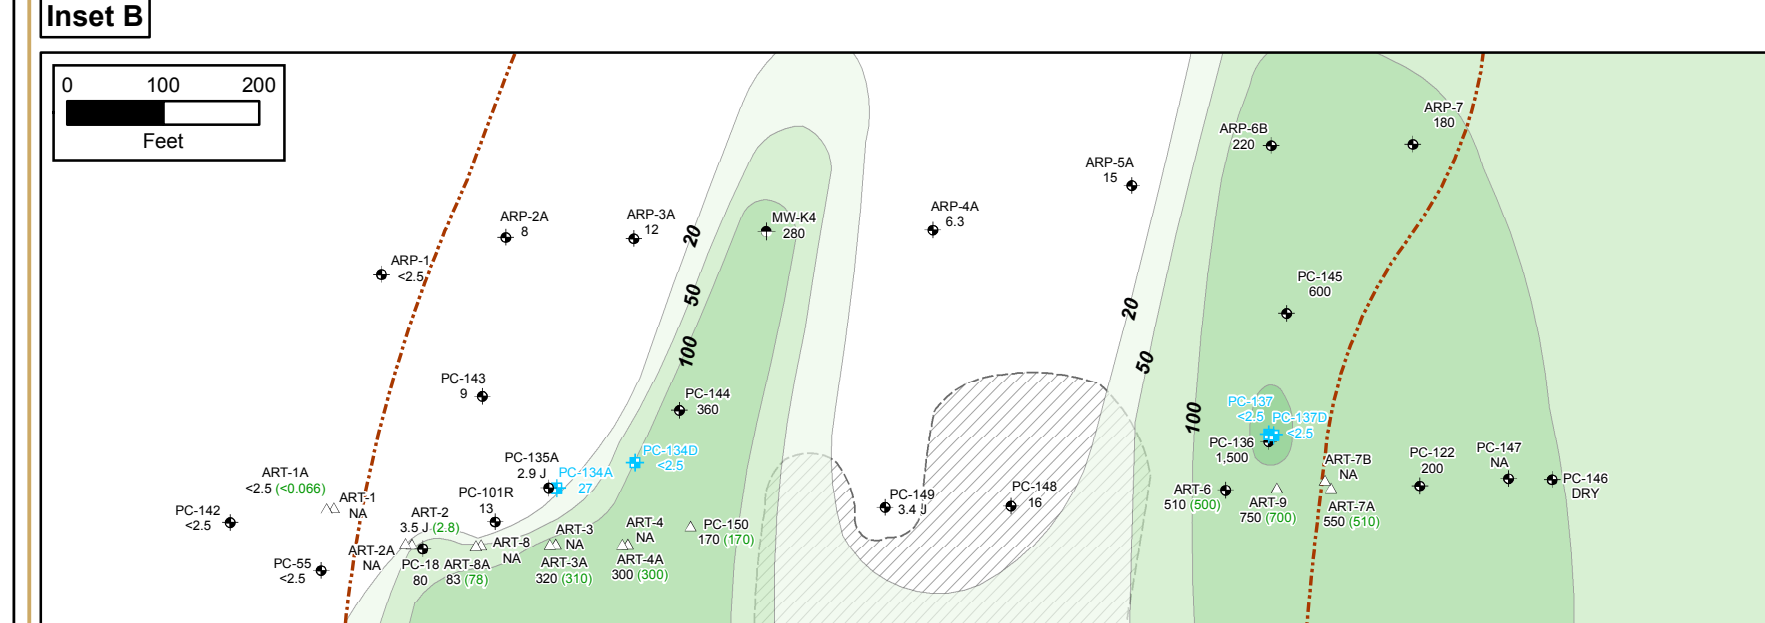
Inset B

0 100 200
Feet

ARP-1
<2.5

ARP-2A
8

ARP-3A
12

MW-K4
280

ARP-4A
6.3

ARP-5A
15

ARP-6B
220

ARP-7
180

20
50
100

20
50
100

PC-145
600

PC-143
9

PC-144
360

PC-134D
<2.5

PC-135A
2.9 J

PC-134A
27

PC-137
<2.5

PC-137D
<2.5

PC-136
1,500

ART-7B
NA

PC-122
200

PC-147
NA

PC-146
DRY

ART-1A
<2.5 (<0.066)

ART-1
NA

PC-101R
13

PC-149
3.4 J

PC-148
16

ART-6
510 (500)

ART-9
750 (700)

ART-7A
550 (510)

PC-142
<2.5

ART-2
3.5 J (2.8)

ART-3
NA

ART-4
NA

PC-150
170 (170)

ART-2A
NA

ART-8
NA

ART-3A
320 (310)

ART-4A
300 (300)

PC-55
<2.5

PC-18
80

ART-8A
83 (78)